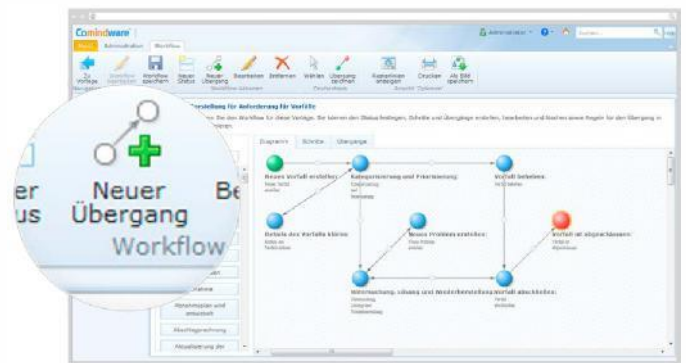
Comindware

Start Administration Workflow

Zu Vorlage Workflow speichern Neuer Status Neuer Übergang Bearbeiten Entfernen Wählen Übergang zeichnen Eigenschaften anzeigen Drucken Als Bild speichern

Erstellung für Anforderung für Vorfälle

Diagramm Schritte Übergänge

Neuer Vorfall erstellen
Kategorisierung und Priorisierung
Vorfall beheben
Details des Vorfalls klären
Neues Problem erstellen
Vorfall ist abgeschlossen
Untersuchung, Lösung und Wiederherstellung
Vorfall abschließen

er
us

Neuer
Übergang
Workflow

Be